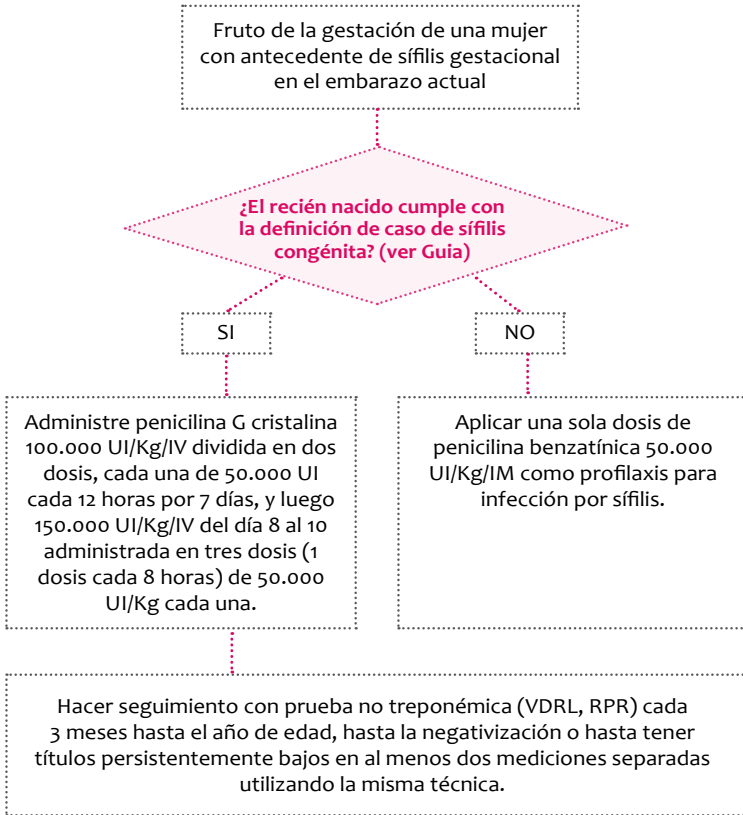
Fruto de la gestación de una mujer con antecedente de sífilis gestacional en el embarazo actual

¿El recién nacido cumple con la definición de caso de sífilis congénita? (ver Guia)

SI

NO

Administre penicilina G cristalina 100.000 UI/Kg/IV dividida en dos dosis, cada una de 50.000 UI cada 12 horas por 7 días, y luego 150.000 UI/Kg/IV del día 8 al 10 administrada en tres dosis (1 dosis cada 8 horas) de 50.000 UI/Kg cada una.

Aplicar una sola dosis de penicilina benzatínica 50.000 UI/Kg/IM como profilaxis para infección por sífilis.

Hacer seguimiento con prueba no treponémica (VDRL, RPR) cada 3 meses hasta el año de edad, hasta la negativización o hasta tener títulos persistentemente bajos en al menos dos mediciones separadas utilizando la misma técnica.